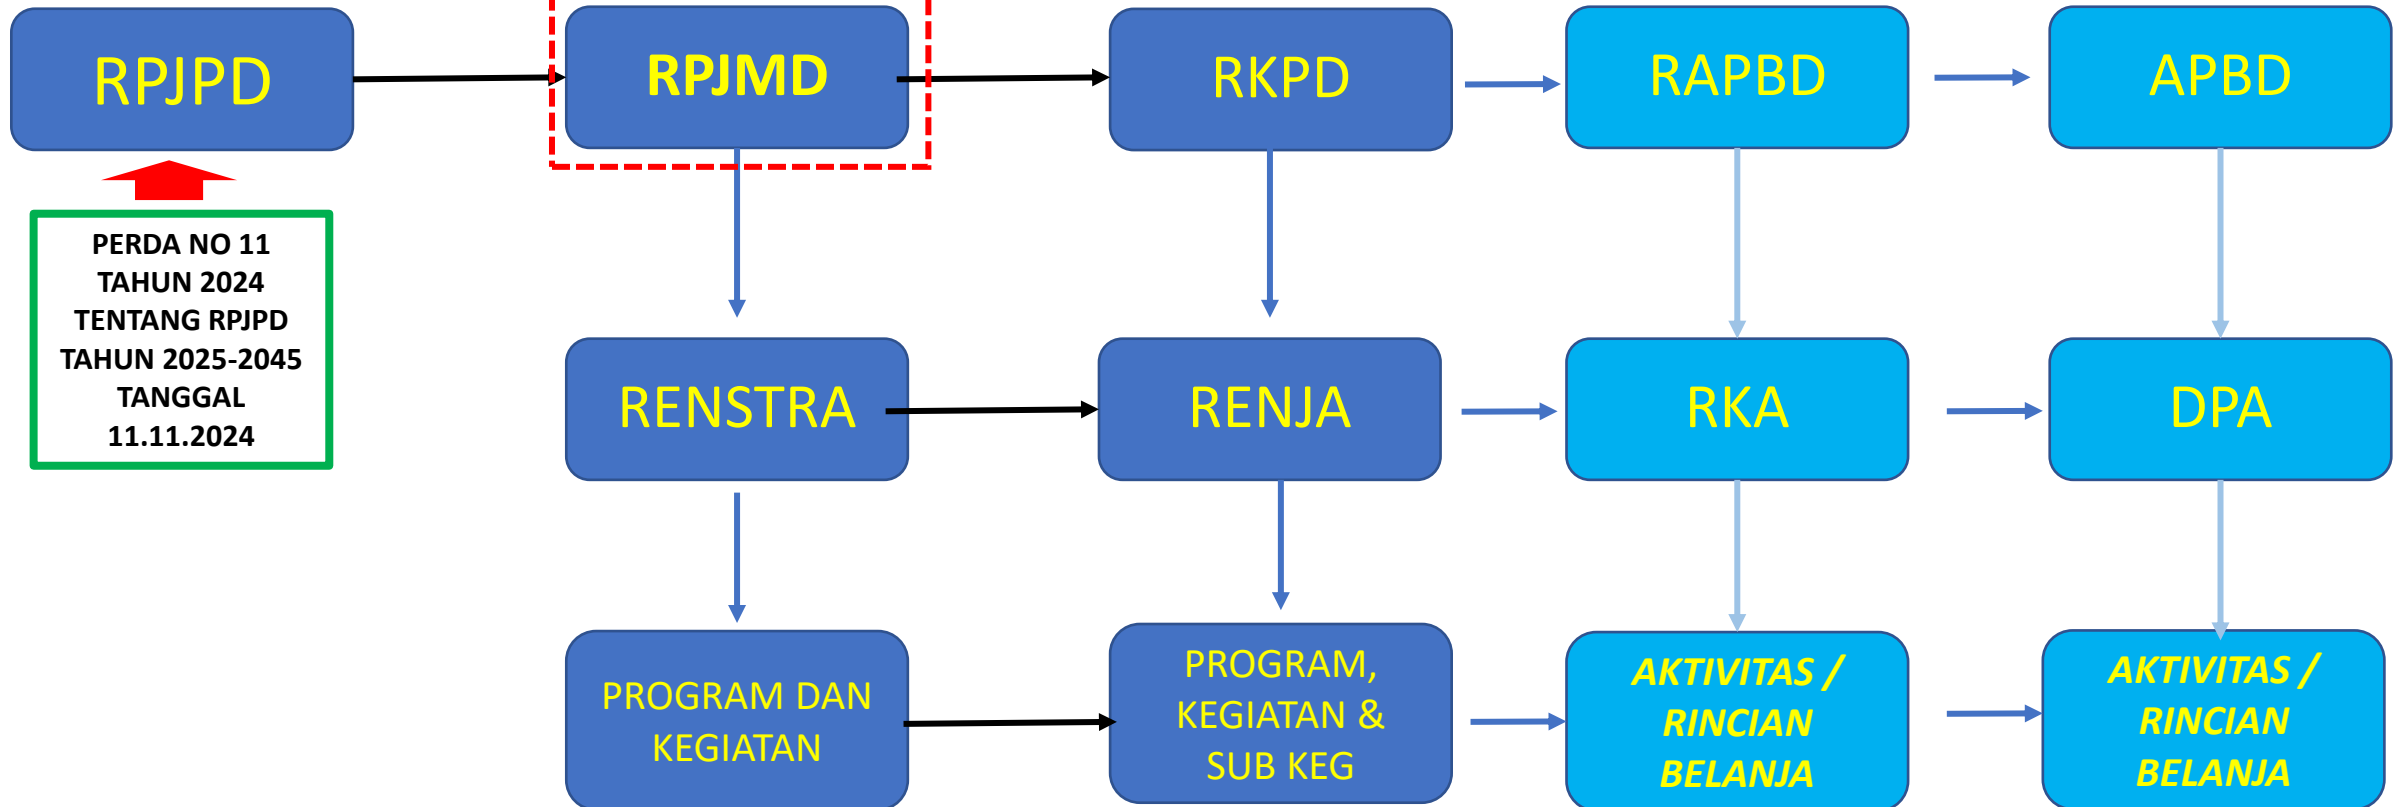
RPJPD

PERDA NO 11 TAHUN 2024 TENTANG RPJPD TAHUN 2025-2045 TANGGAL 11.11.2024

RPJMD

RKPD

RAPBD

APBD

RENSTRA

RENJA

RKA

DPA

PROGRAM DAN KEGIATAN

PROGRAM, KEGIATAN & SUB KEG

AKTIVITAS / RINCIAN BELANJA

AKTIVITAS / RINCIAN BELANJA